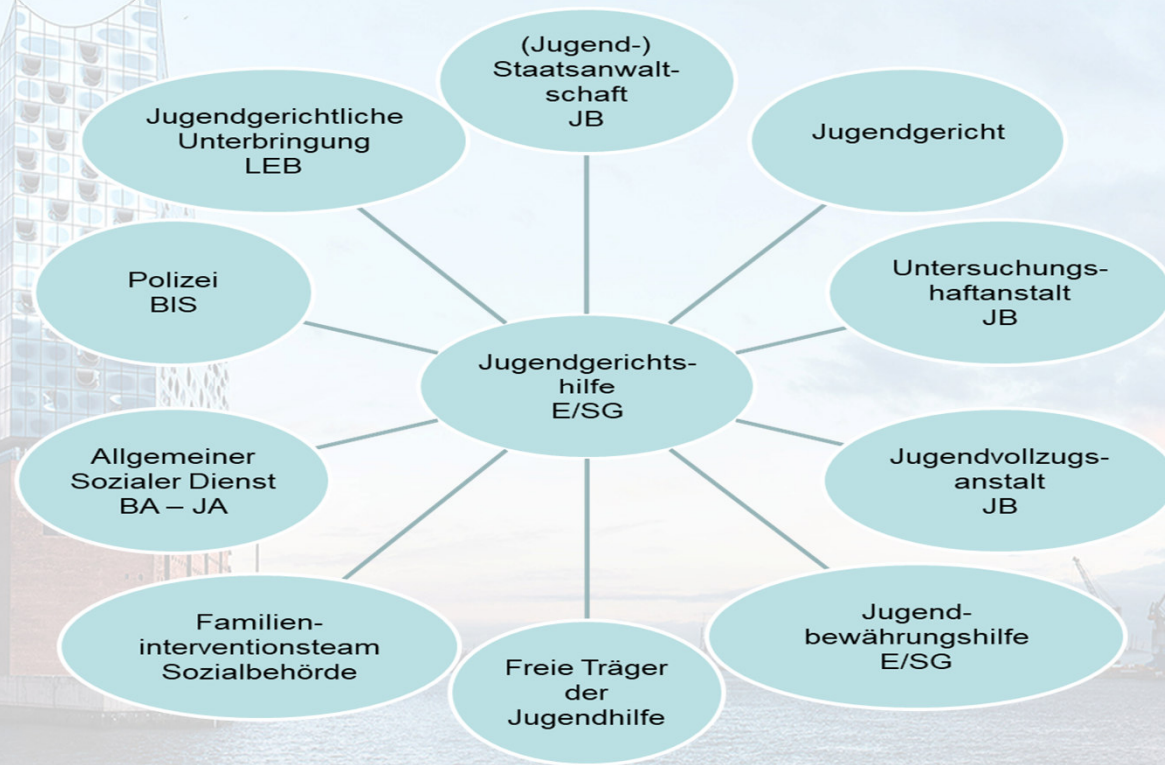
(Jugend-) Staatsanwalt-schaft
JB

Jugendgerichtliche Unterbringung
LEB

Jugendgericht

Polizei
BIS

Untersuchungs-haftanstalt
JB

Jugendgerichts-hilfe
E/SG

Allgemeiner Sozialer Dienst
BA – JA

Jugendvollzugs-anstalt
JB

Familien-interventionsteam
Sozialbehörde

Freie Träger der Jugendhilfe

Jugend-bewährungshilfe
E/SG